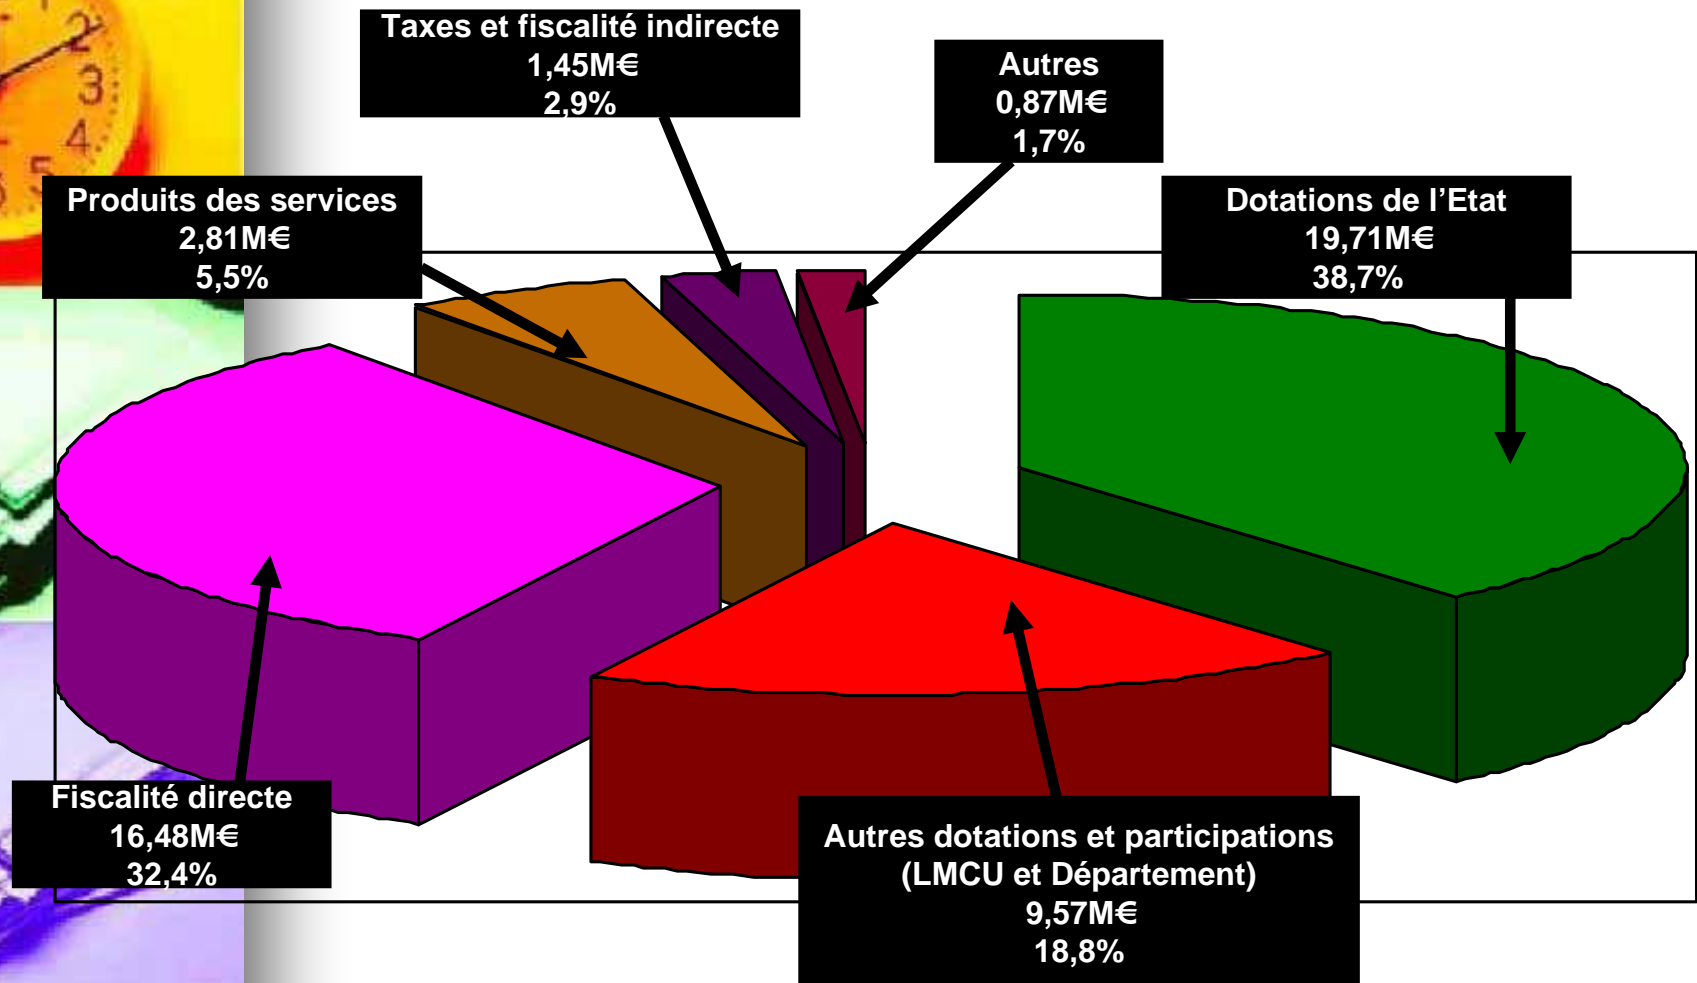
Taxes et fiscalité indirecte
1,45M€
2,9%

Autres
0,87M€
1,7%

Produits des services
2,81M€
5,5%

Dotations de l'Etat
19,71M€
38,7%

Fiscalité directe
16,48M€
32,4%

Autres dotations et participations
(LMCU et Département)
9,57M€
18,8%